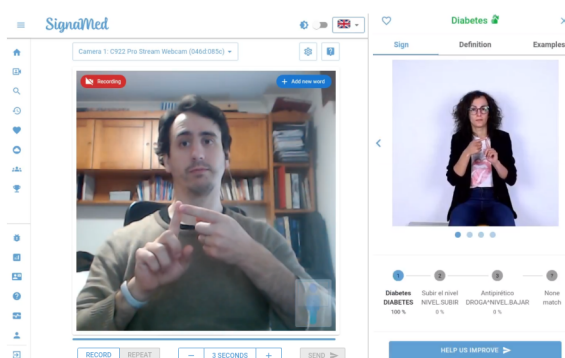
SignaMed

Camera 1, C922 Pro Stream Webcam (046d:085c)

Recording

+ Add new word

RECORD REPEAT — 3 SECONDS + SEND

Diabetes

Sign Definition Examples

1 2 3 ?

Diabetes
DIABETES
100 %

Subir el nivel
NIVEL.SUBIR
0 %

Antipirético
DROGA^NIVEL.BAJAR
0 %

None match

HELP US IMPROVE